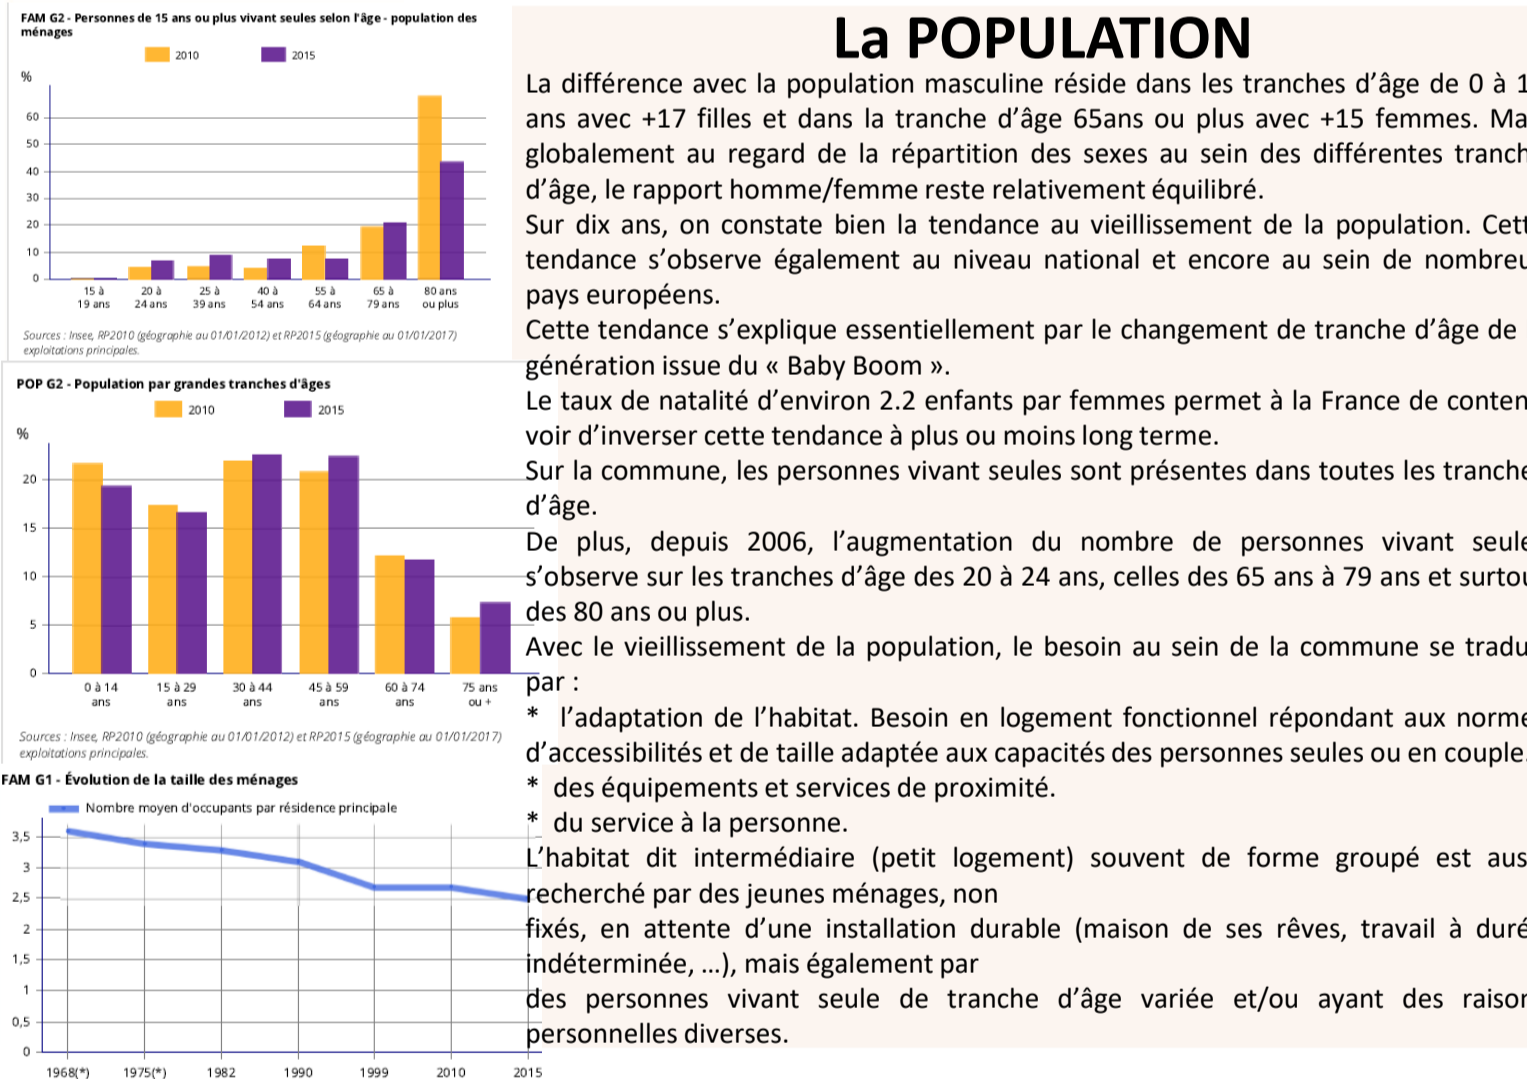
FAM G2 - Personnes de 15 ans ou plus vivant seules selon l'âge - population des ménages

2010 2015

%

60
50
40
30
20
10
0

15 à 19 ans
20 à 24 ans
25 à 39 ans
40 à 54 ans
55 à 64 ans
65 à 79 ans
80 ans ou plus

Sources : Insee, RP2010 (géographie au 01/01/2012) et RP2015 (géographie au 01/01/2017) exploitations principales.

POP G2 - Population par grandes tranches d'âges

2010 2015

%

20
15
10
5
0

0 à 14 ans
15 à 29 ans
30 à 44 ans
45 à 59 ans
60 à 74 ans
75 ans ou +

Sources : Insee, RP2010 (géographie au 01/01/2012) et RP2015 (géographie au 01/01/2017) exploitations principales.

FAM G1 - Évolution de la taille des ménages

Nombre moyen d'occupants par résidence principale

3,5
3
2,5
2
1,5
1
0,5
0

1968(*) 1975(*) 1982 1990 1999 2010 2015

La POPULATION

La différence avec la population masculine réside dans les tranches d'âge de 0 à 1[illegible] ans avec +17 filles et dans la tranche d'âge 65ans ou plus avec +15 femmes. Ma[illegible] globalement au regard de la répartition des sexes au sein des différentes tranch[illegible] d'âge, le rapport homme/femme reste relativement équilibré.
Sur dix ans, on constate bien la tendance au vieillissement de la population. Cett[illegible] tendance s'observe également au niveau national et encore au sein de nombreu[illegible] pays européens.
Cette tendance s'explique essentiellement par le changement de tranche d'âge de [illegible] génération issue du « Baby Boom ».
Le taux de natalité d'environ 2.2 enfants par femmes permet à la France de conten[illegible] voir d'inverser cette tendance à plus ou moins long terme.
Sur la commune, les personnes vivant seules sont présentes dans toutes les tranche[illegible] d'âge.
De plus, depuis 2006, l'augmentation du nombre de personnes vivant seule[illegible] s'observe sur les tranches d'âge des 20 à 24 ans, celles des 65 ans à 79 ans et surto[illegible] des 80 ans ou plus.
Avec le vieillissement de la population, le besoin au sein de la commune se tradu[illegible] par :
* l'adaptation de l'habitat. Besoin en logement fonctionnel répondant aux norme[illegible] d'accessibilités et de taille adaptée aux capacités des personnes seules ou en couple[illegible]
* des équipements et services de proximité.
* du service à la personne.
L'habitat dit intermédiaire (petit logement) souvent de forme groupé est aus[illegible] recherché par des jeunes ménages, non fixés, en attente d'une installation durable (maison de ses rêves, travail à duré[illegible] indéterminée, …), mais également par des personnes vivant seule de tranche d'âge variée et/ou ayant des raiso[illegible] personnelles diverses.